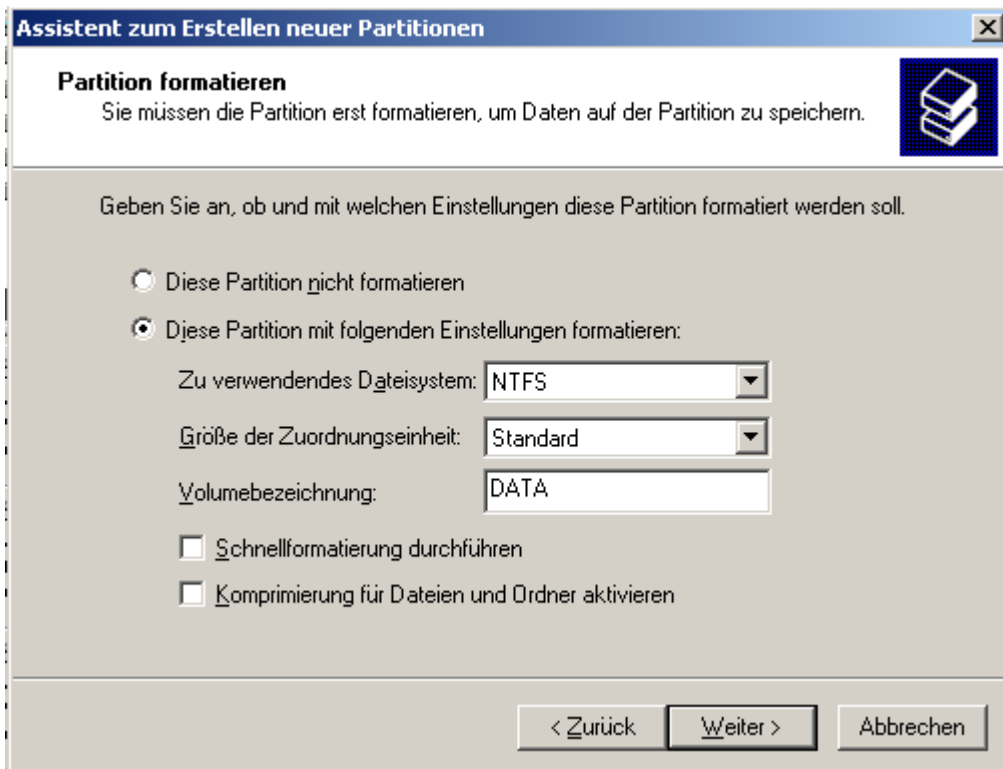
Assistent zum Erstellen neuer Partitionen

Partition formatieren
Sie müssen die Partition erst formatieren, um Daten auf der Partition zu speichern.

Geben Sie an, ob und mit welchen Einstellungen diese Partition formatiert werden soll.

Diese Partition nicht formatieren

Diese Partition mit folgenden Einstellungen formatieren:

Zu verwendendes Dateisystem: NTFS

Größe der Zuordnungseinheit: Standard

Volumebezeichnung: DATA

Schnellformatierung durchführen

Komprimierung für Dateien und Ordner aktivieren

< Zurück | Weiter > | Abbrechen